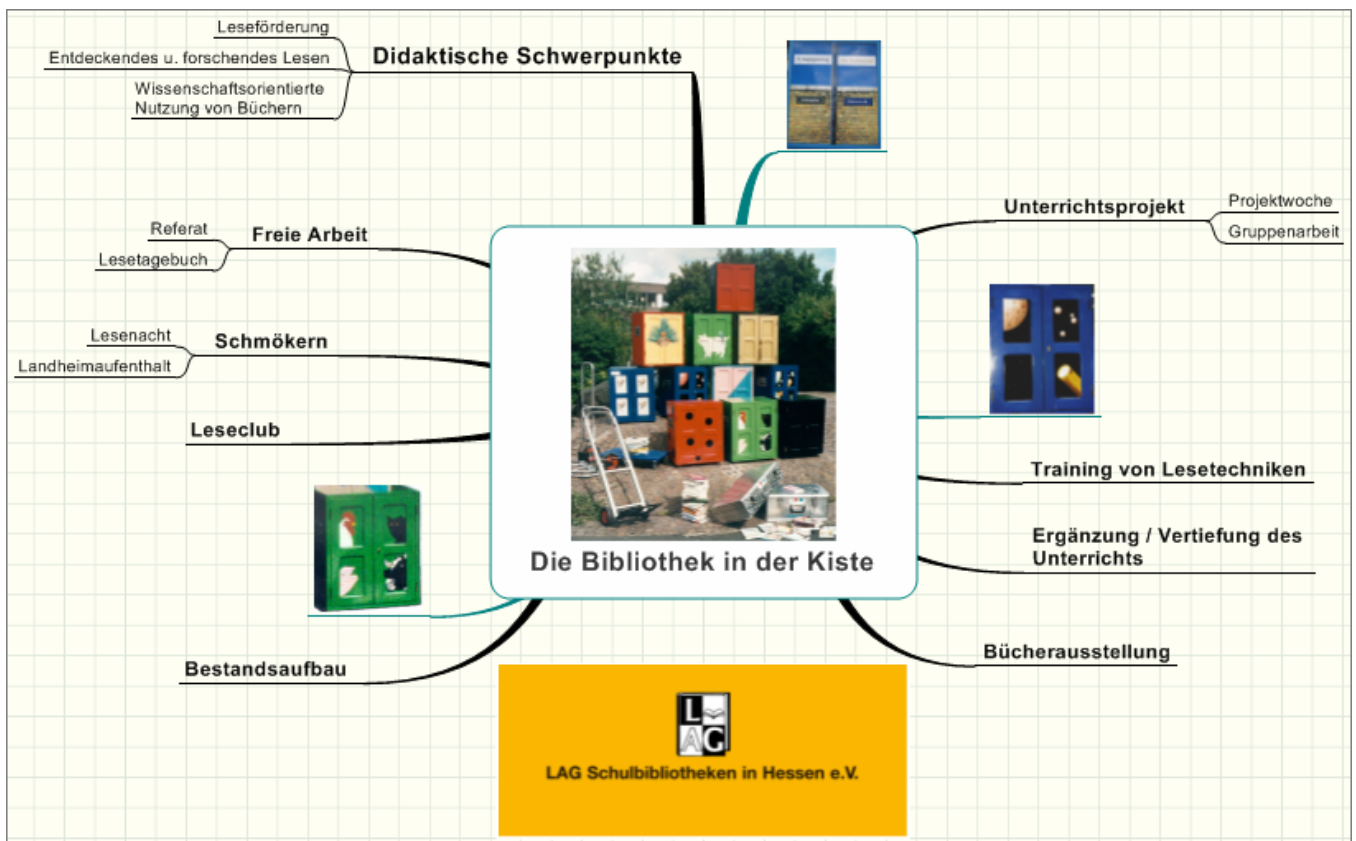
Die Bibliothek in der Kiste

Didaktische Schwerpunkte

Leseförderung

Entdeckendes u. forschendes Lesen

Wissenschaftsorientierte Nutzung von Büchern

Freie Arbeit

Referat

Lesetagebuch

Schmökern

Lesenacht

Landheimaufenthalt

Leseclub

Bestandsaufbau

Unterrichtsprojekt

Projektwoche

Gruppenarbeit

Training von Lesetechniken

Ergänzung / Vertiefung des Unterrichts

Bücherausstellung

LAG

LAG Schulbibliotheken in Hessen e.V.